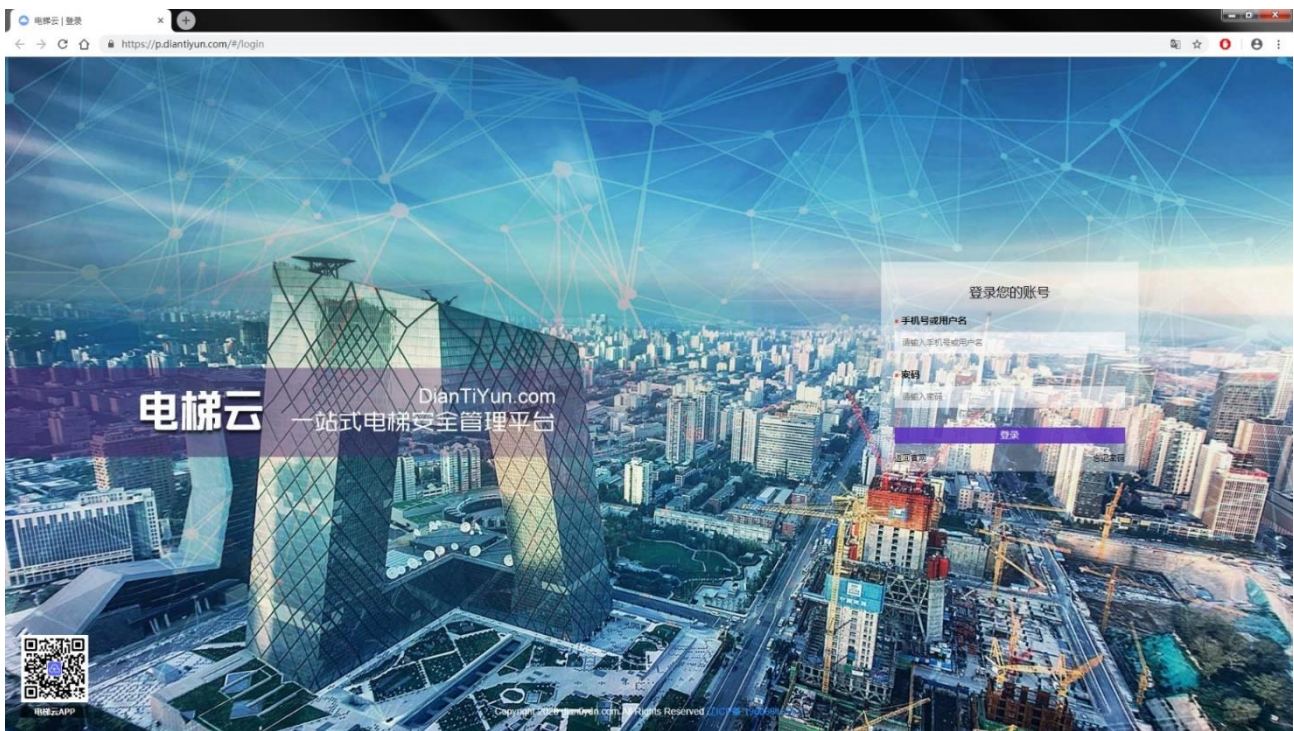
电梯云 | 登录
https://p.diantiyun.com/#/login

电梯云
DianTiYun.com
一站式电梯安全管理平台

登录您的账号
* 手机号或用户名
请输入手机号或用户名
* 密码
请输入密码
登录
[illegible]
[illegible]

电梯云APP

Copyright 2020 diantiyun.com All Rights Reserved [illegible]